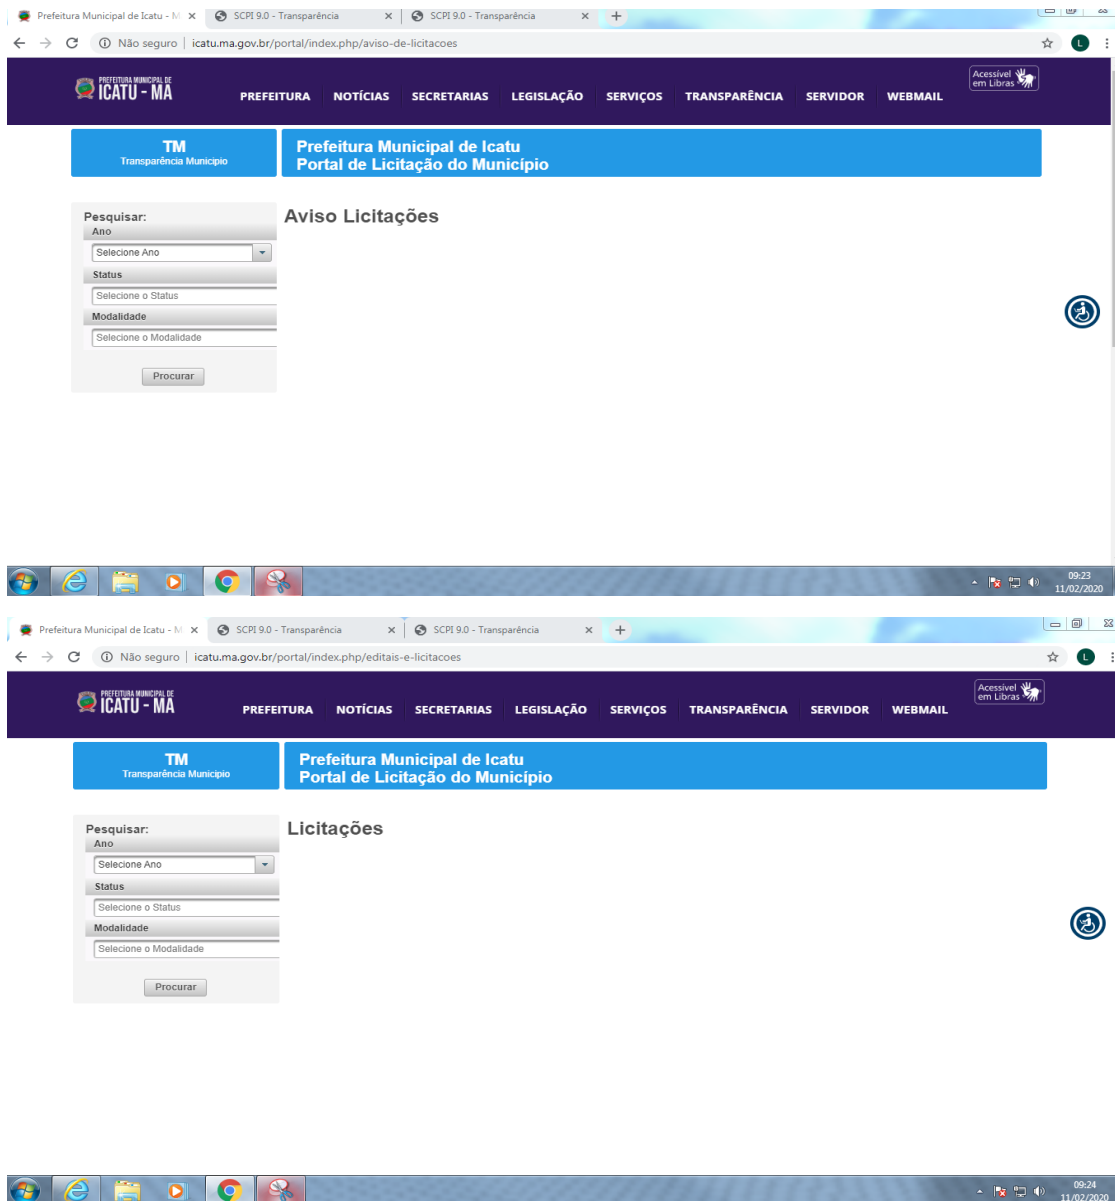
Prefeitura Municipal de Icatu - M ×
SCPI 9.0 - Transparência ×
SCPI 9.0 - Transparência ×
+

Não seguro | icatu.ma.gov.br/portal/index.php/aviso-de-licitacoes

PREFEITURA MUNICIPAL DE
ICATU - MA

PREFEITURA NOTÍCIAS SECRETARIAS LEGISLAÇÃO SERVIÇOS TRANSPARÊNCIA SERVIDOR WEBMAIL

Acessível em Libras

TM
Transparência Município

Prefeitura Municipal de Icatu
Portal de Licitação do Município

Pesquisar:
Ano
Selecione Ano
Status
Selecione o Status
Modalidade
Selecione o Modalidade
Procurar

Aviso Licitações

09:23
11/02/2020

Prefeitura Municipal de Icatu - M ×
SCPI 9.0 - Transparência ×
SCPI 9.0 - Transparência ×
+

Não seguro | icatu.ma.gov.br/portal/index.php/editais-e-licitacoes

PREFEITURA MUNICIPAL DE
ICATU - MA

PREFEITURA NOTÍCIAS SECRETARIAS LEGISLAÇÃO SERVIÇOS TRANSPARÊNCIA SERVIDOR WEBMAIL

Acessível em Libras

TM
Transparência Município

Prefeitura Municipal de Icatu
Portal de Licitação do Município

Pesquisar:
Ano
Selecione Ano
Status
Selecione o Status
Modalidade
Selecione o Modalidade
Procurar

Licitações

09:24
11/02/2020